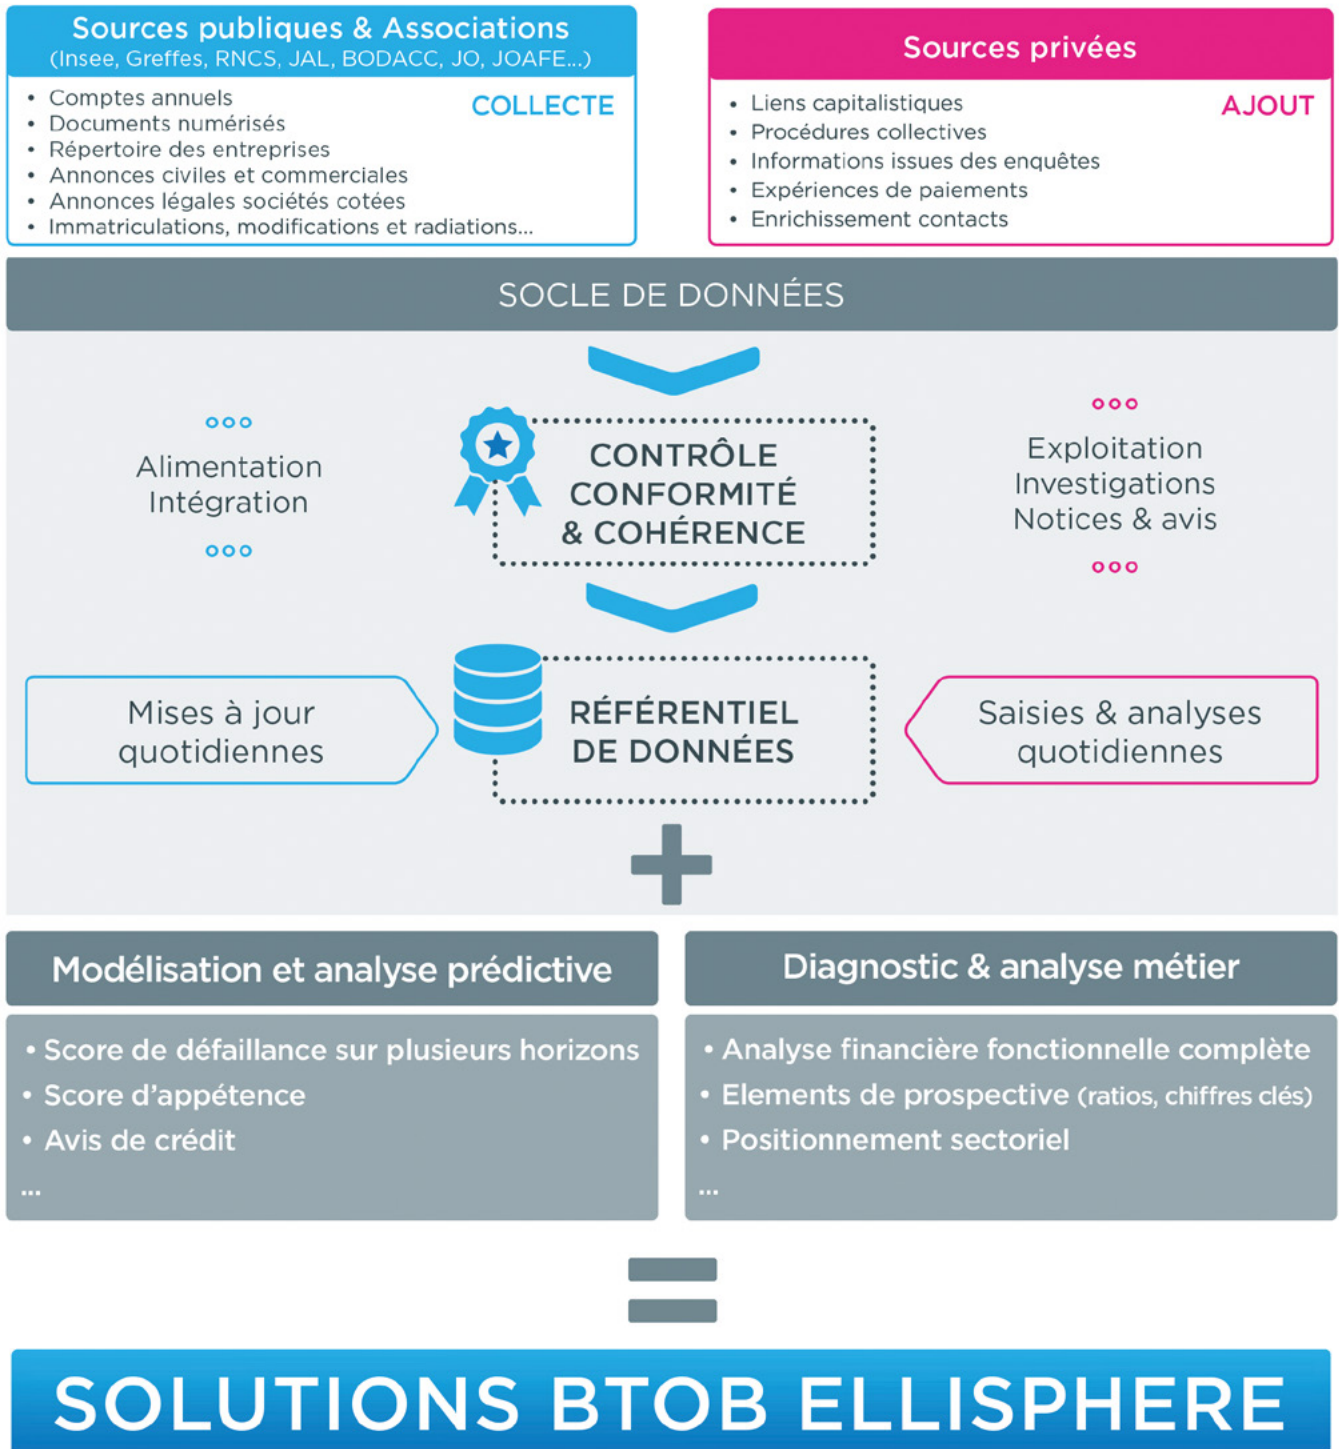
Sources publiques & Associations
(Insee, Greffes, RNCS, JAL, BODACC, JO, JOAFE...)

COLLECTE

• Comptes annuels
• Documents numérisés
• Répertoire des entreprises
• Annonces civiles et commerciales
• Annonces légales sociétés cotées
• Immatriculations, modifications et radiations...

Sources privées

AJOUT

• Liens capitalistiques
• Procédures collectives
• Informations issues des enquêtes
• Expériences de paiements
• Enrichissement contacts

SOCLE DE DONNÉES

Alimentation
Intégration

CONTRÔLE
CONFORMITÉ
& COHÉRENCE

Exploitation
Investigations
Notices & avis

Mises à jour quotidiennes

RÉFÉRENTIEL
DE DONNÉES

Saisies & analyses quotidiennes

Modélisation et analyse prédictive

• Score de défaillance sur plusieurs horizons
• Score d'appétence
• Avis de crédit
...

Diagnostic & analyse métier

• Analyse financière fonctionnelle complète
• Elements de prospective (ratios, chiffres clés)
• Positionnement sectoriel
...

SOLUTIONS BTOB ELLISPHERE